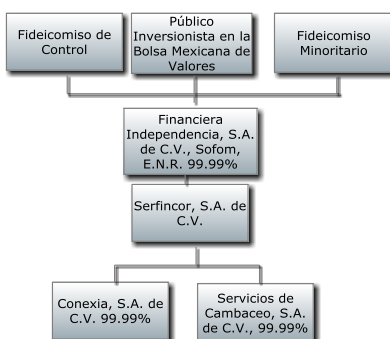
Fideicomiso de Control

Público Inversionista en la Bolsa Mexicana de Valores

Fideicomiso Minoritario

Financiera Independencia, S.A. de C.V., Sofom, E.N.R. 99.99%

Serfincor, S.A. de C.V.

Conexia, S.A. de C.V. 99.99%

Servicios de Cambaceo, S.A. de C.V., 99.99%